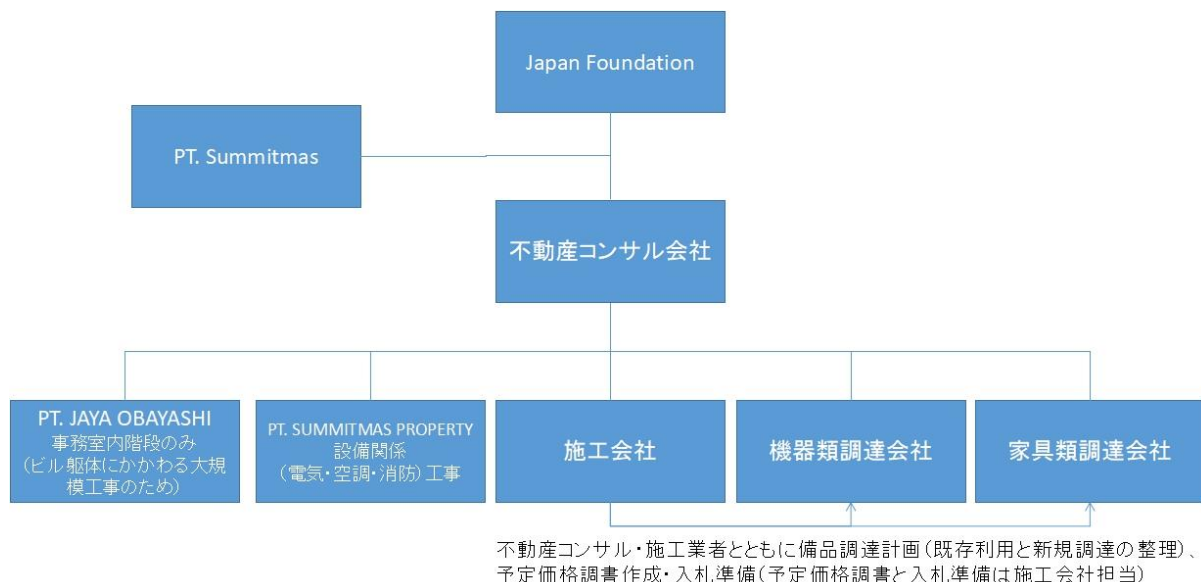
Japan Foundation

PT. Summitmas

不動産コンサル会社

PT. JAYA OBAYASHI
事務室内階段のみ
(ビル躯体にかかわる大規模工事のため)

PT. SUMMITMAS PROPERTY
設備関係
(電気・空調・消防)工事

施工会社

機器類調達会社

家具類調達会社

不動産コンサル・施工業者とともに備品調達計画(既存利用と新規調達の整理)、予定価格調書作成・入札準備(予定価格調書と入札準備は施工会社担当)